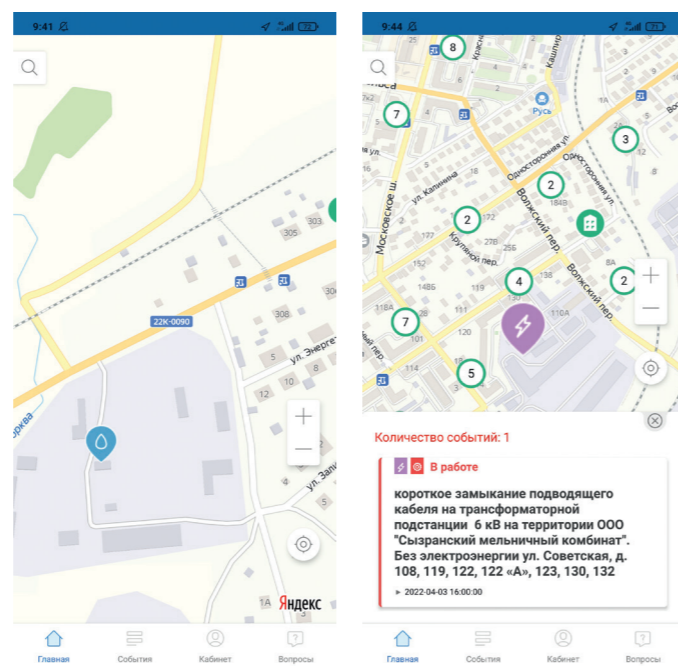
9:41

22K-0090

305

303

308

ул. Энергет

12

10

ул. Запа

1А

Яндекс

рква

Главная

События

Кабинет

Вопросы

9:44

8

7

Русь

3

ул. Калинина

Московское ш.

Одностороння ул.

2

184В

2

172

Волжский пер.

278

256

Крупной пер.

177

4

138

8А

2

148Б

119

7

118А

120

110А

101

5

114

Количество событий: 1

В работе

короткое замыкание подводящего кабеля на трансформаторной подстанции 6 кВ на территории ООО "Сызранский мельничный комбинат". Без электроэнергии ул. Советская, д. 108, 119, 122, 122 «А», 123, 130, 132

2022-04-03 16:00:00

Главная

События

Кабинет

Вопросы